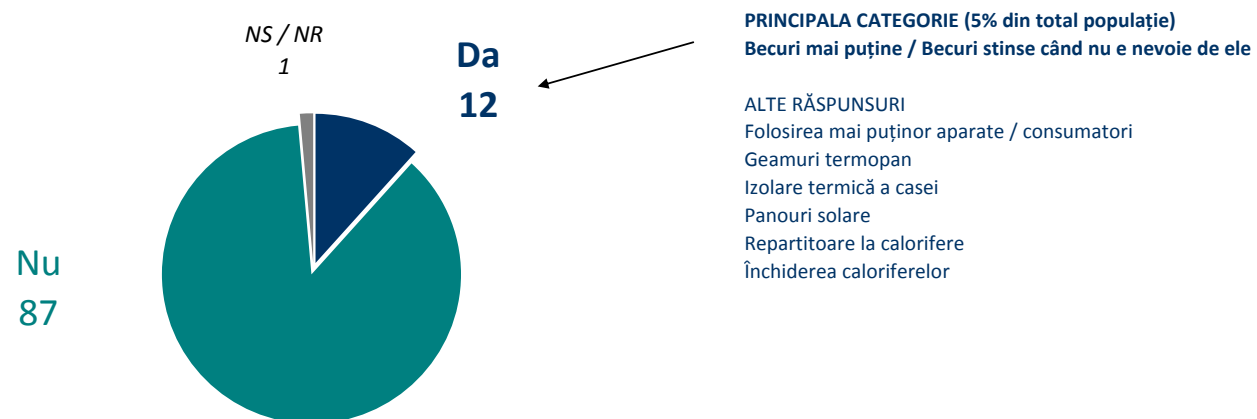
NS / NR
1

Da
12

Nu
87

PRINCIPALA CATEGORIE (5% din total populație)
Becuri mai puține / Becuri stinse când nu e nevoie de ele

ALTE RĂSPUNSURI
Folosirea mai puținor aparate / consumatori
Geamuri termopan
Izolare termică a casei
Panouri solare
Repartitoare la calorifere
Închiderea caloriferelor